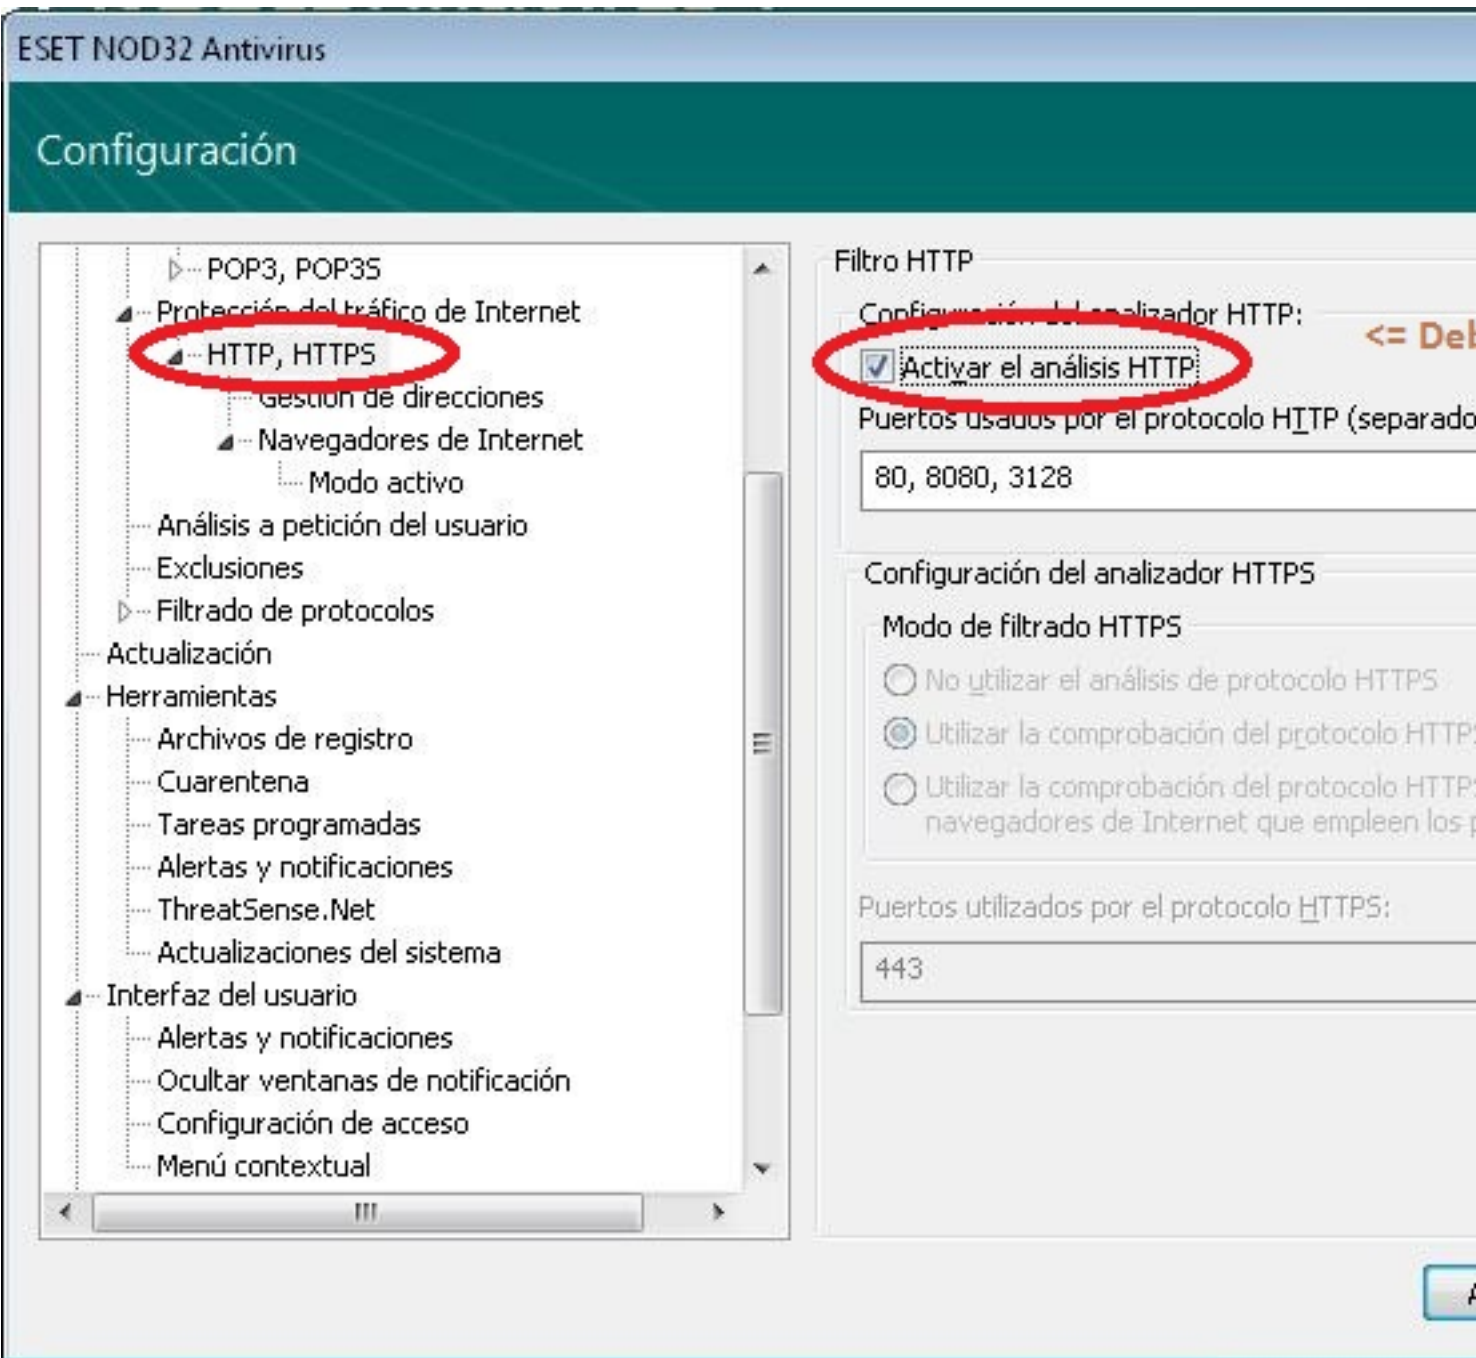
ESET NOD32 Antivirus

Configuración

POP3, POP3S
Protección del tráfico de Internet
HTTP, HTTPS
Gestión de direcciones
Navegadores de Internet
Modo activo
Análisis a petición del usuario
Exclusiones
Filtrado de protocolos
Actualización
Herramientas
Archivos de registro
Cuarentena
Tareas programadas
Alertas y notificaciones
ThreatSense.Net
Actualizaciones del sistema
Interfaz del usuario
Alertas y notificaciones
Ocultar ventanas de notificación
Configuración de acceso
Menú contextual

Filtro HTTP
Configuración del analizador HTTP:
<= Deb
Activar el análisis HTTP
Puertos usados por el protocolo HTTP (separado
80, 8080, 3128

Configuración del analizador HTTPS
Modo de filtrado HTTPS
No utilizar el análisis de protocolo HTTPS
Utilizar la comprobación del protocolo HTTP
Utilizar la comprobación del protocolo HTTP
navegadores de Internet que empleen los
Puertos utilizados por el protocolo HTTPS:
443